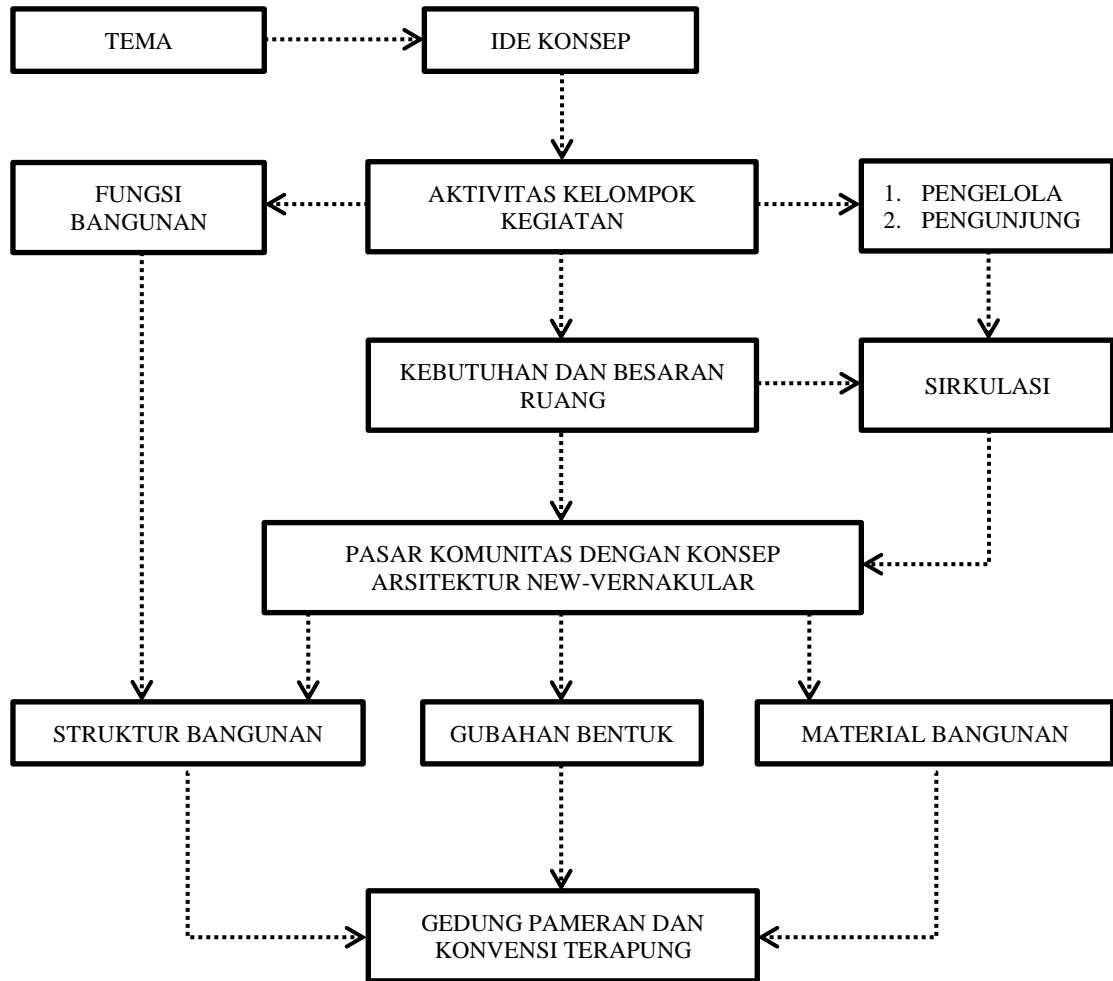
TEMA

IDE KONSEP

FUNGSI BANGUNAN

AKTIVITAS KELOMPOK KEGIATAN

1. PENGELOLA
2. PENGUNJUNG

KEBUTUHAN DAN BESARAN RUANG

SIRKULASI

PASAR KOMUNITAS DENGAN KONSEP ARSITEKTUR NEW-VERNAKULAR

STRUKTUR BANGUNAN

GUBAHAN BENTUK

MATERIAL BANGUNAN

GEDUNG PAMERAN DAN KONVENSI TERAPUNG